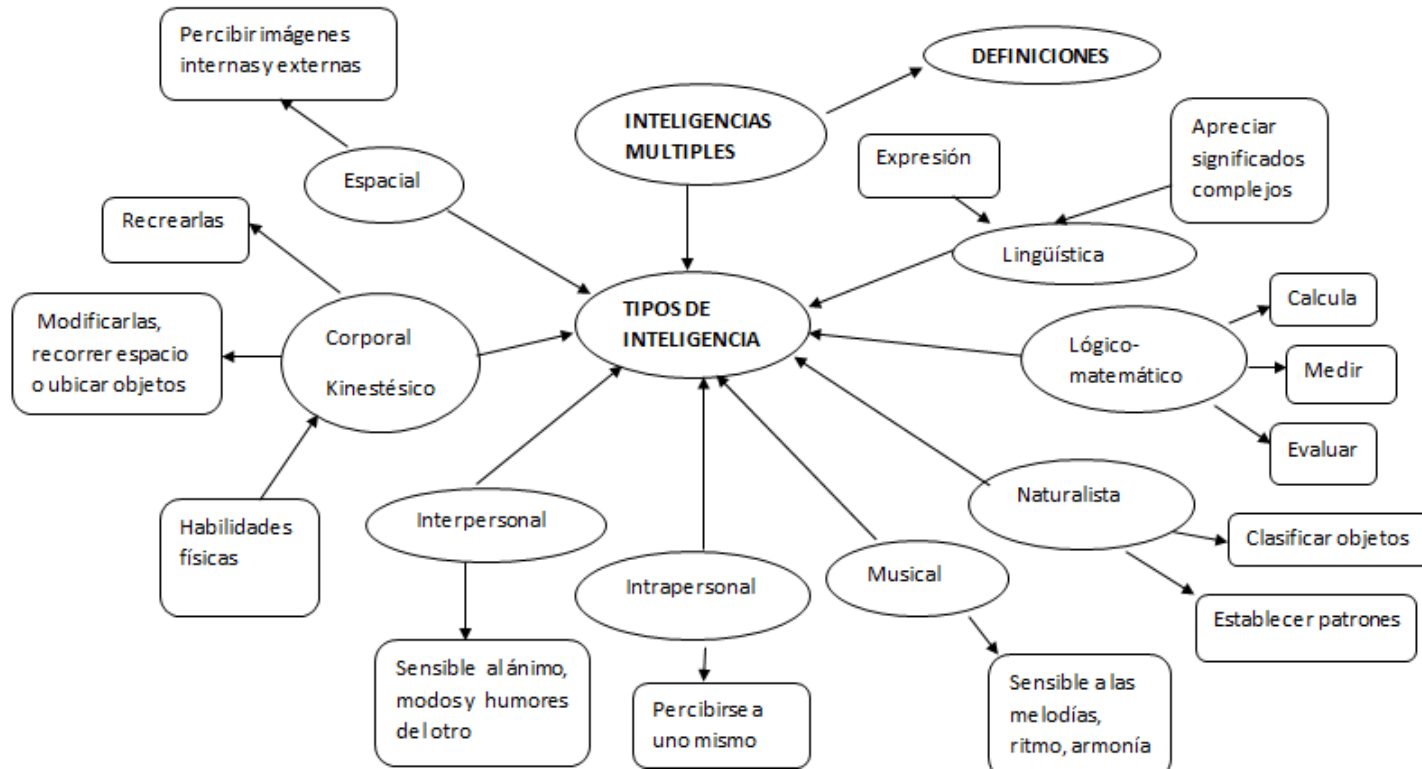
Percibir imágenes internas y externas

DEFINICIONES

INTELIGENCIAS MULTIPLES

Apreciar significados complejos

Expresión

Espacial

Recrearlas

Lingüística

TIPOS DE INTELIGENCIA

Calcula

Modificarlas, recorrer espacio o ubicar objetos

Corporal Kinestésico

Lógico-matemático

Medir

Evaluar

Naturalista

Habilidades físicas

Interpersonal

Clasificar objetos

Intrapersonal

Musical

Establecer patrones

Sensible al ánimo, modos y humores del otro

Percibirse a uno mismo

Sensible a las melodías, ritmo, armonía